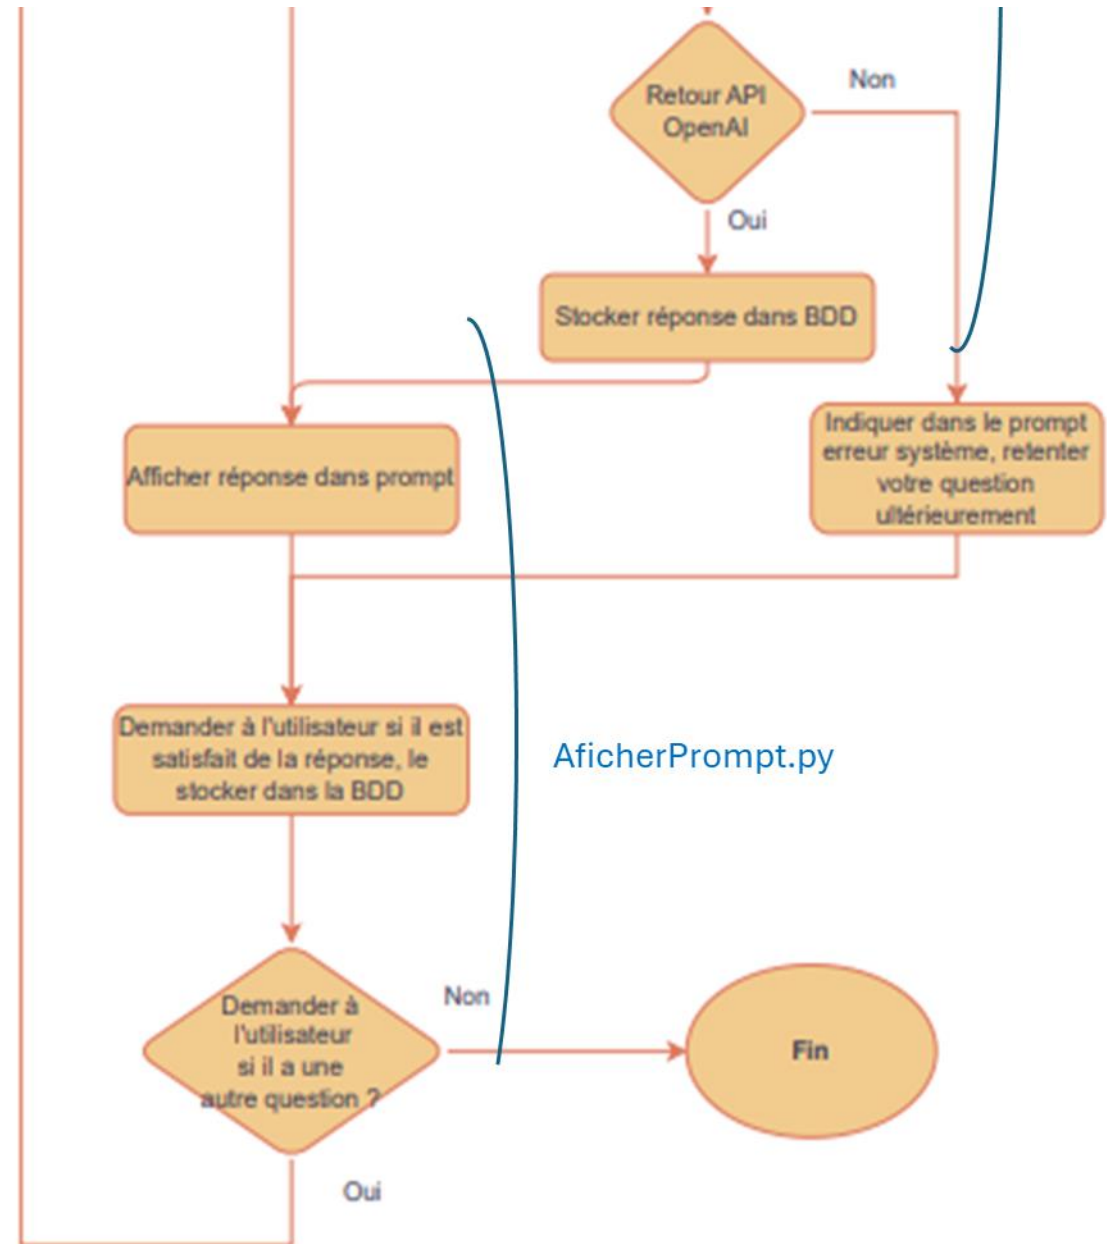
Retour API OpenAI

Non

Oui

Stocker réponse dans BDD

Indiquer dans le prompt erreur système, retenter votre question ultérieurement

Afficher réponse dans prompt

Demander à l'utilisateur si il est satisfait de la réponse, le stocker dans la BDD

AficherPrompt.py

Demander à l'utilisateur si il a une autre question ?

Non

Fin

Oui